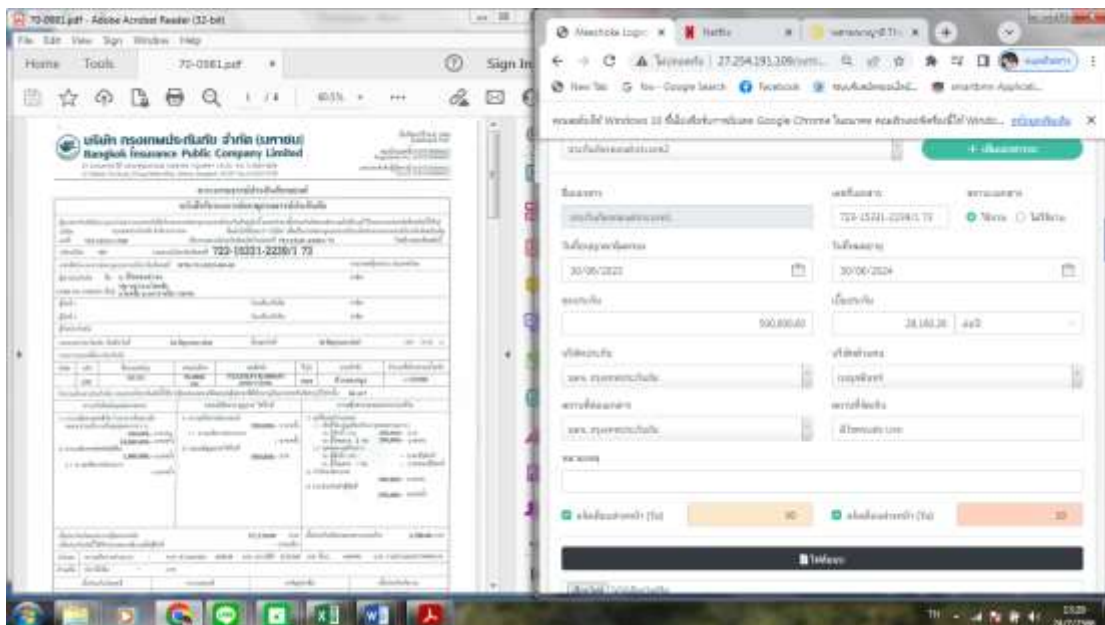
70-0981.pdf - Adobe Acrobat Reader (32-bit)

File Edit View Sign Window Help

Home Tools 70-0981.pdf

Sign In

1 / 4 60.5%

บริษัท กรุงเทพประกันภัย จำกัด (มหาชน)
Bangkok Insurance Public Company Limited

723-15331-2230/1 73

Meechok Login ×
Netflix ×
×

27.254.191.109/

New Tab
Yes - Google Search
Facebook

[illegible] Windows 10 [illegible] Google Chrome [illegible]

+ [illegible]

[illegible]
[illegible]
723-15331-2230/1 73
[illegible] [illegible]

30/06/2023
30/06/2024

500,000.00
28,160.26

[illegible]
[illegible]

10
10

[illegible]

TH 15:20